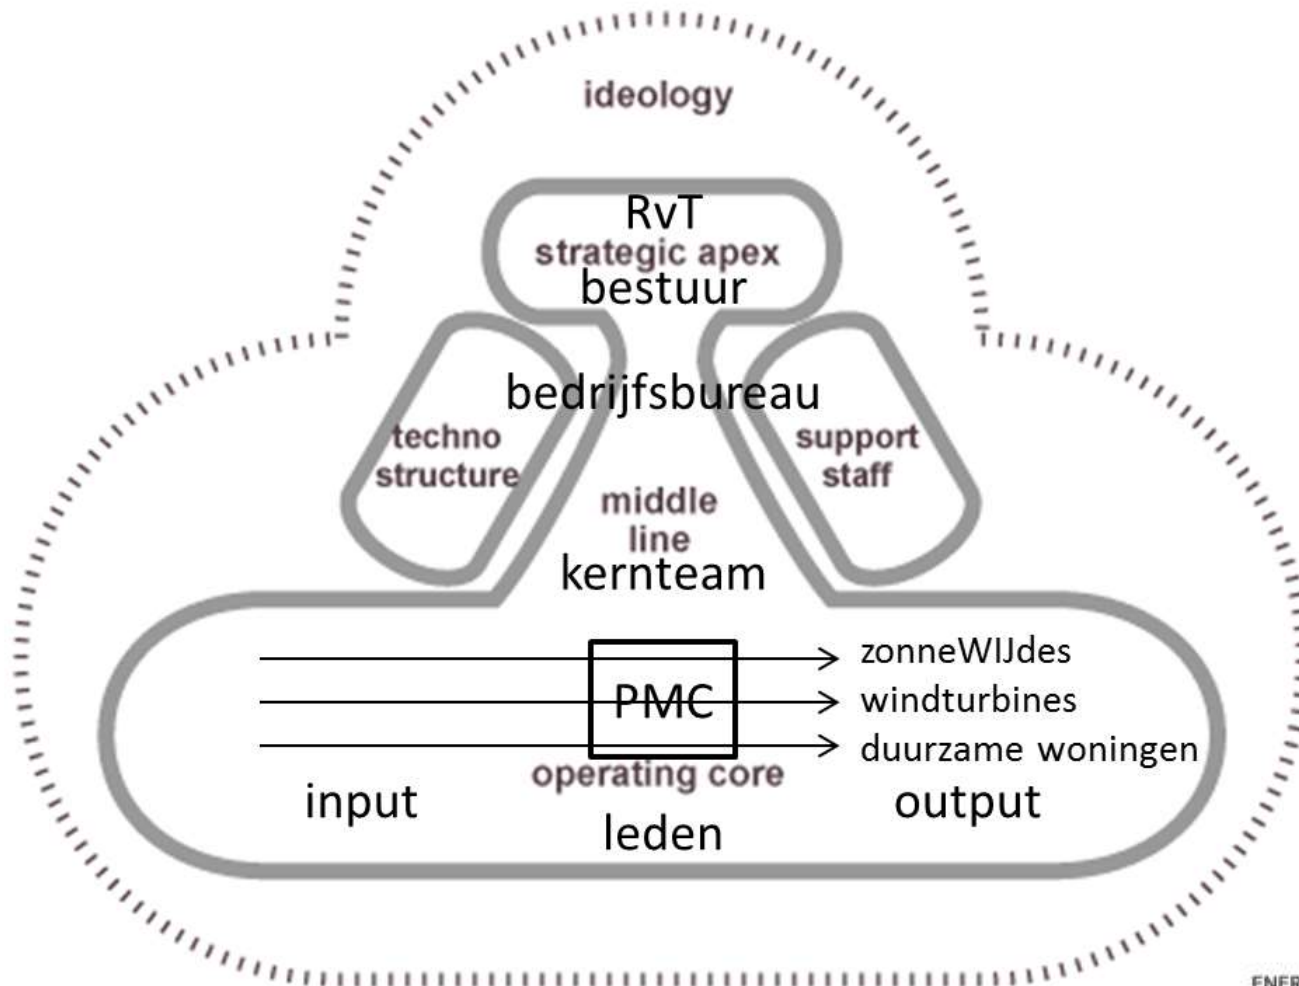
ideology

RvT
strategic apex
bestuur

bedrijfsbureau

techno
structure

support
staff

middle
line
kernteam

PMC

zonneWIJdes
windturbines
duurzame woningen

operating core

input

output

leden

ENER